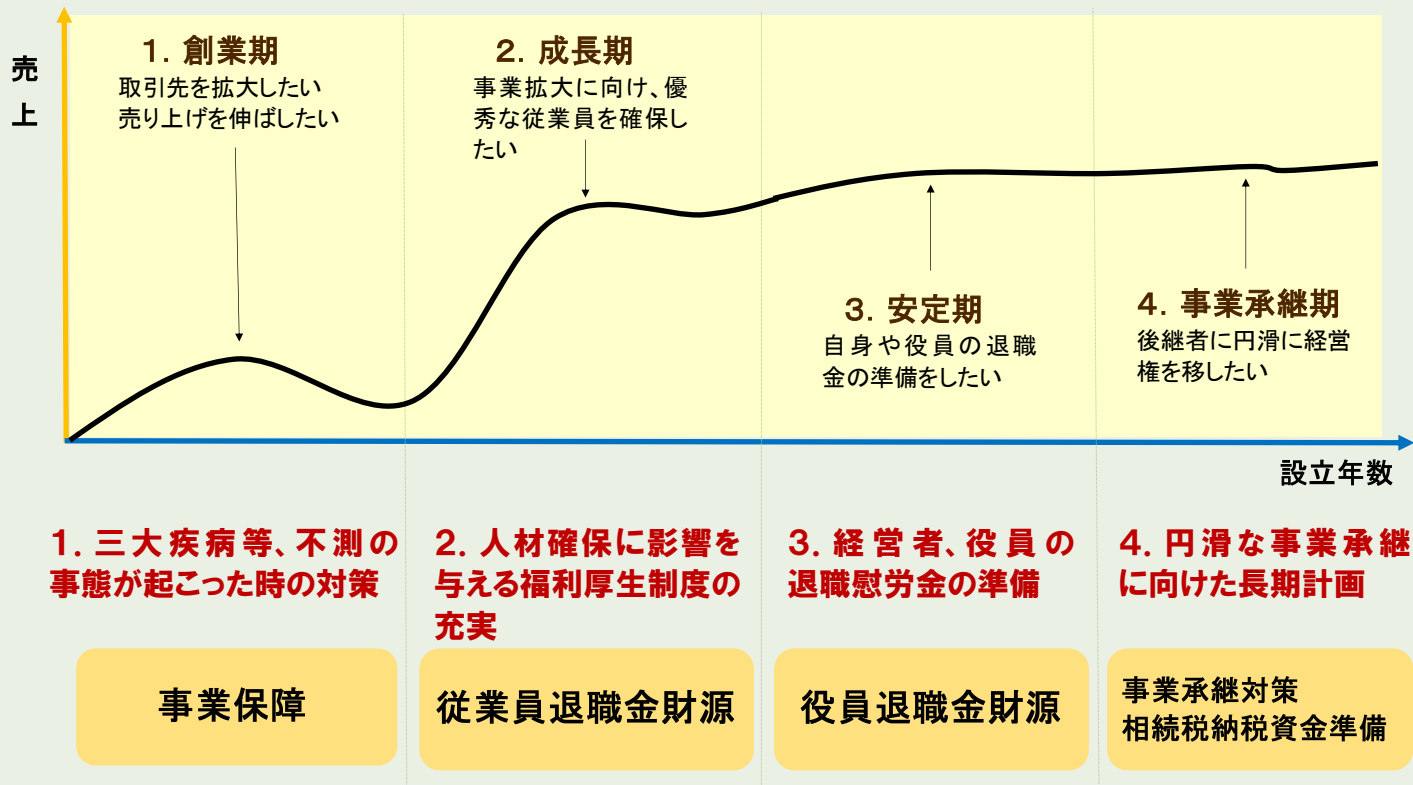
売上

1. 創業期
取引先を拡大したい
売り上げを伸ばしたい

2. 成長期
事業拡大に向け、優秀な従業員を確保したい

3. 安定期
自身や役員の退職金の準備をしたい

4. 事業承継期
後継者に円滑に経営権を移したい

設立年数

1. 三大疾病等、不測の事態が起こった時の対策

2. 人材確保に影響を与える福利厚生制度の充実

3. 経営者、役員の退職慰労金の準備

4. 円滑な事業承継に向けた長期計画

事業保障

従業員退職金財源

役員退職金財源

事業承継対策
相続税納税資金準備